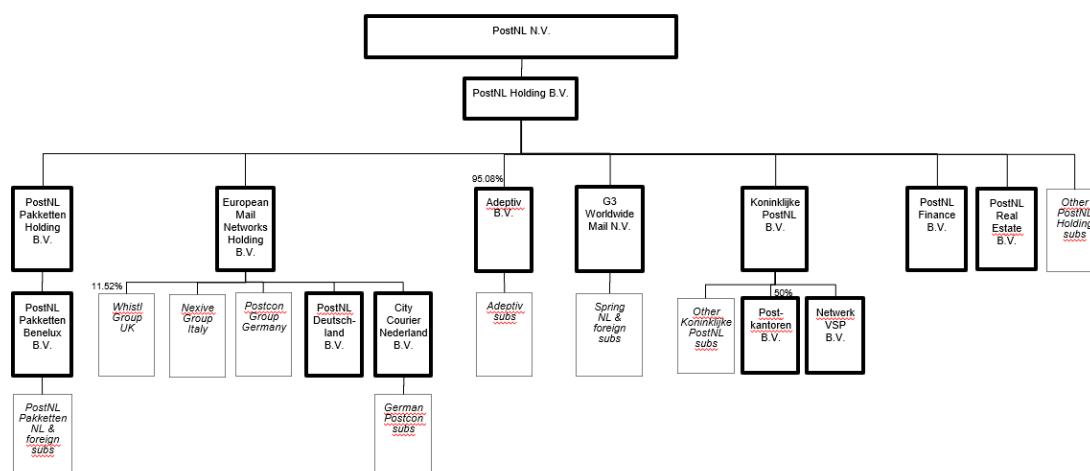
PostNL N.V.

PostNL Holding B.V.

PostNL Pakketten Holding B.V.

PostNL Pakketten Benelux B.V.

PostNL Pakketten NL & foreign subs

European Mail Networks Holding B.V.

11.52%

Whistl Group UK

Nexive Group Italy

Postcon Group Germany

PostNL Deutschland B.V.

City Courier Nederland B.V.

German Postcon subs

95.08%

Adeptiv B.V.

Adeptiv subs

G3 Worldwide Mail N.V.

Spring NL & foreign subs

Koninklijke PostNL B.V.

Other Koninklijke PostNL subs

50%

Postkantoren B.V.

Netwerk VSP B.V.

PostNL Finance B.V.

PostNL Real Estate B.V.

Other PostNL Holding subs